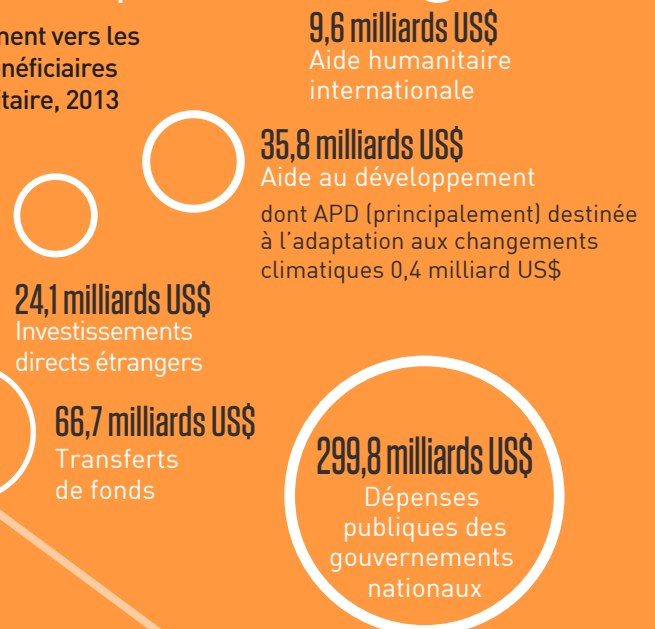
ment vers les
néficiaires
taire, 2013

9,6 milliards US$
Aide humanitaire internationale

35,8 milliards US$
Aide au développement

dont APD (principalement) destinée à l'adaptation aux changements climatiques 0,4 milliard US$

24,1 milliards US$
Investissements directs étrangers

66,7 milliards US$
Transferts de fonds

299,8 milliards US$
Dépenses publiques des gouvernements nationaux